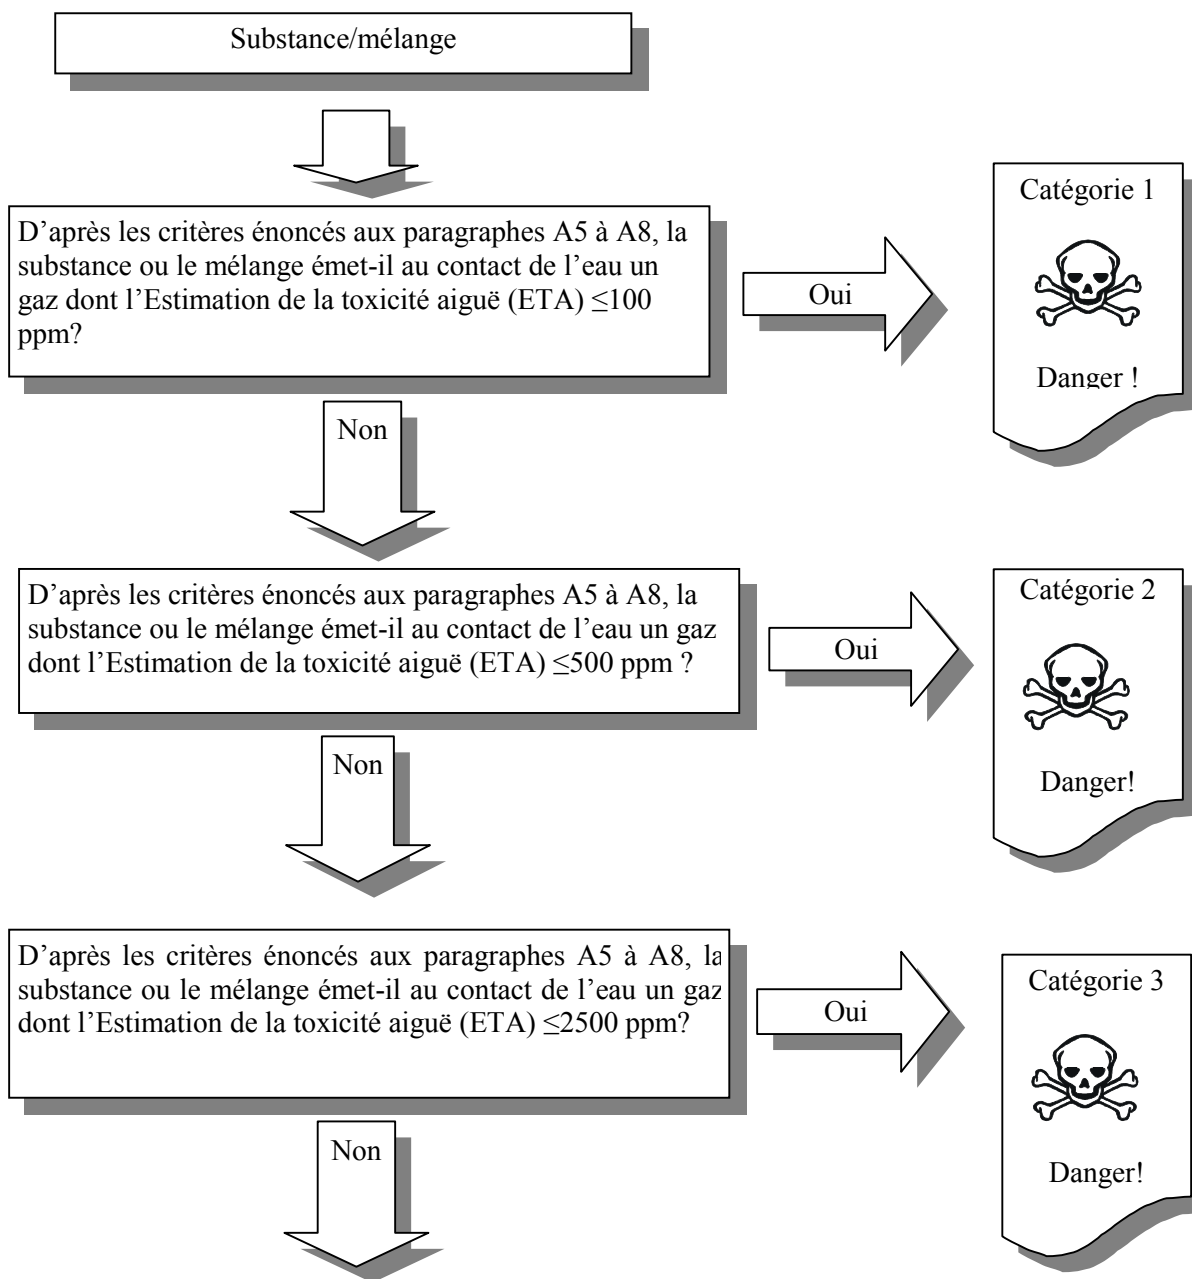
Substance/mélange

D’après les critères énoncés aux paragraphes A5 à A8, la substance ou le mélange émet-il au contact de l’eau un gaz dont l’Estimation de la toxicité aiguë (ETA) ≤100 ppm?

Oui

Catégorie 1

Danger !

Non

D’après les critères énoncés aux paragraphes A5 à A8, la substance ou le mélange émet-il au contact de l’eau un gaz dont l’Estimation de la toxicité aiguë (ETA) ≤500 ppm ?

Oui

Catégorie 2

Danger!

Non

D’après les critères énoncés aux paragraphes A5 à A8, la substance ou le mélange émet-il au contact de l’eau un gaz dont l’Estimation de la toxicité aiguë (ETA) ≤2500 ppm?

Oui

Catégorie 3

Danger!

Non